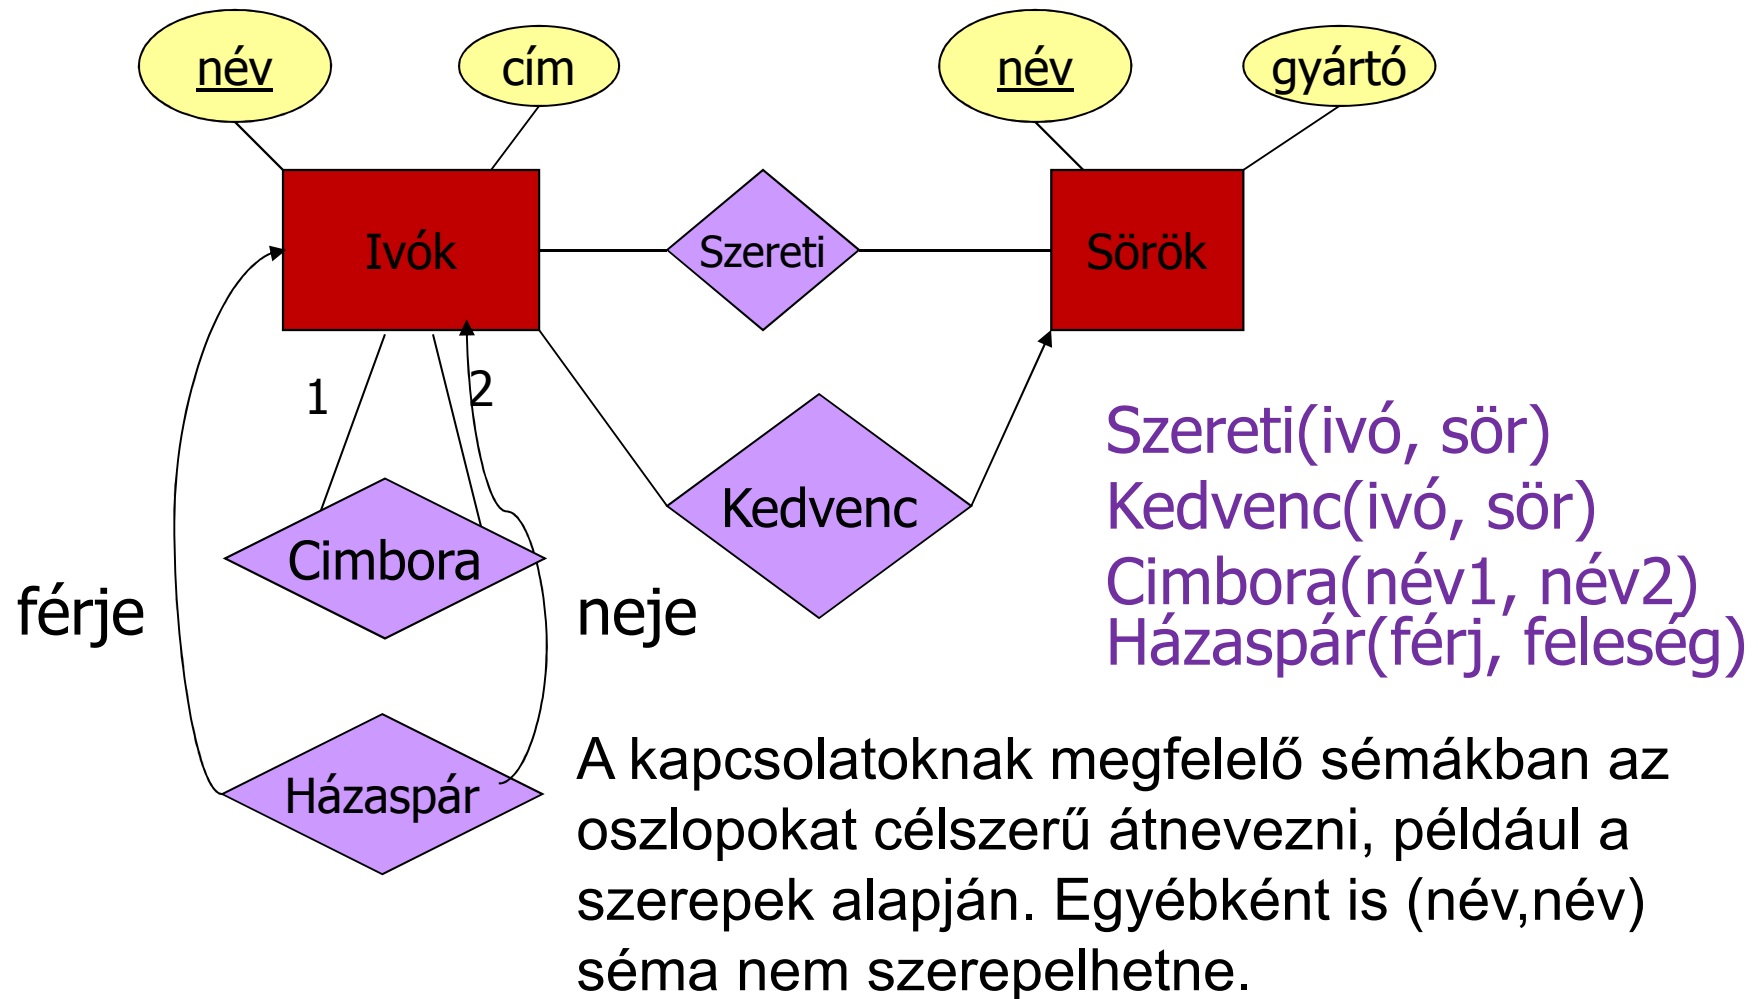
név

cím

név

gyártó

Ivók

Szereti

Sörök

1

2

Kedvenc

Cimbora

férje

neje

Házaspár

Szereti(ivó, sör)
Kedvenc(ivó, sör)
Cimbora(név1, név2)
Házaspár(férj, feleség)

A kapcsolatoknak megfelelő sémákban az oszlopokat célszerű átnevezni, például a szerepek alapján. Egyébként is (név,név) séma nem szerepelhetne.